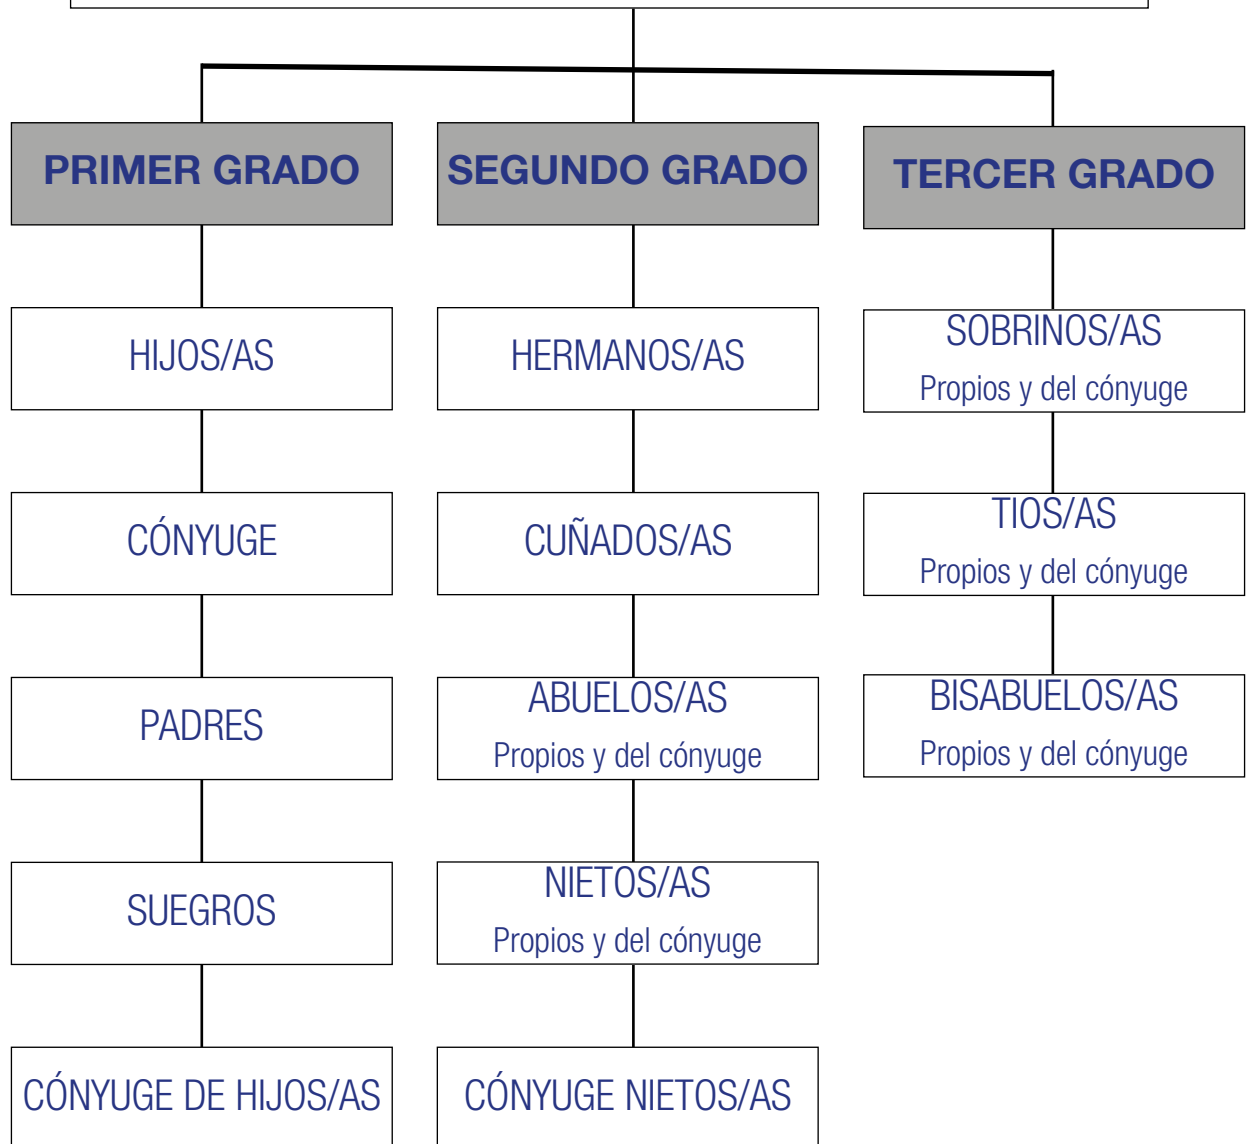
PRIMER GRADO

HIJOS/AS

CÓNYUGE

PADRES

SUEGROS

CÓNYUGE DE HIJOS/AS

SEGUNDO GRADO

HERMANOS/AS

CUÑADOS/AS

ABUELOS/AS
Propios y del cónyuge

NIETOS/AS
Propios y del cónyuge

CÓNYUGE NIETOS/AS

TERCER GRADO

SOBRINOS/AS
Propios y del cónyuge

TIOS/AS
Propios y del cónyuge

BISABUELOS/AS
Propios y del cónyuge